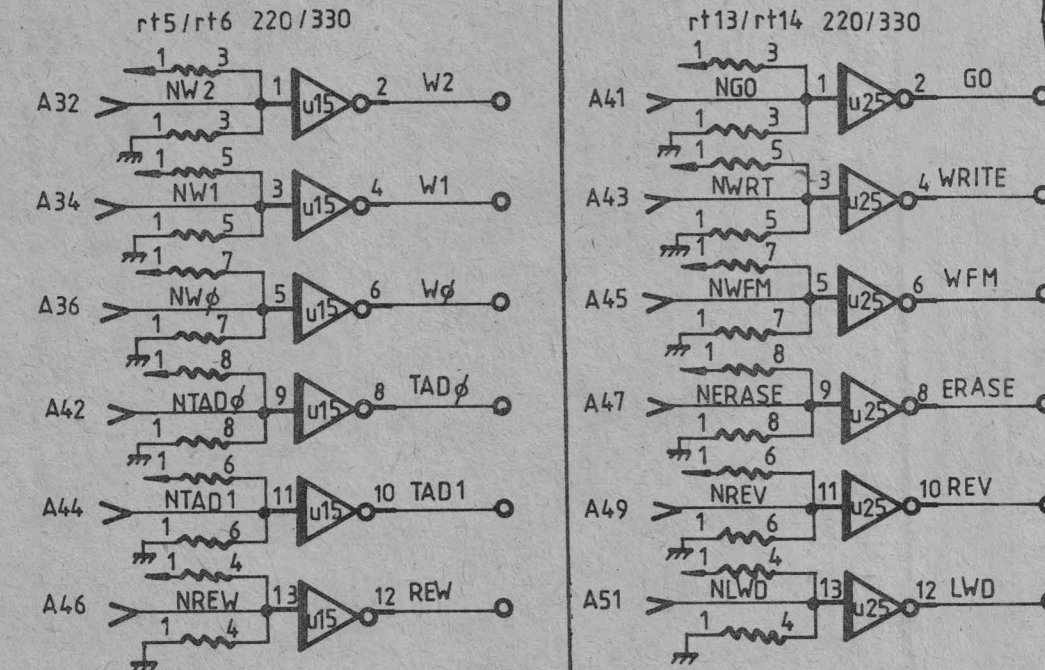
rt5/rt6 220/330

1 3
A32 NW2 1 u15 2 W2
1 3
1 5
A34 NW1 3 u15 4 W1
1 5
1 7
A36 NWø 5 u15 6 Wø
1 7
1 8
A42 NTADø 9 u15 8 TADø
1 8
1 6
A44 NTAD1 11 u15 10 TAD1
1 6
1 4
A46 NREW 13 u15 12 REW
1 4

rt13/rt14 220/330

1 3
A41 NGO 1 u25 2 GO
1 3
1 5
A43 NWRT 3 u25 4 WRITE
1 5
1 7
A45 NWFM 5 u25 6 WFM
1 7
1 8
A47 NERASE 9 u25 8 ERASE
1 8
1 6
A49 NREV 11 u25 10 REV
1 6
1 4
A51 NLWD 13 u25 12 LWD
1 4